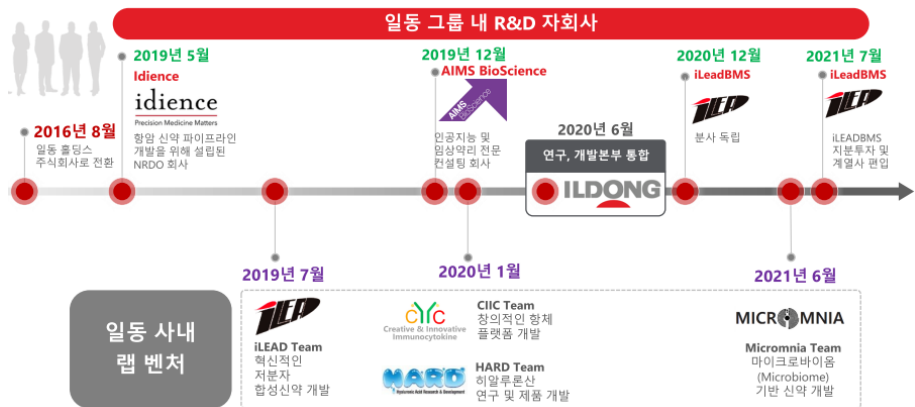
일동 그룹 내 R&D 자회사

2016년 8월
일동 홀딩스 주식회사로 전환

2019년 5월
Idience
idience
Precision Medicine Matters
항암 신약 파이프라인 개발을 위해 설립된 NRDO 회사

2019년 7월

2019년 12월
AIMS BioScience
AIMS BioScience
인공지능 및 임상약리 전문 컨설팅 회사

2020년 1월

2020년 6월
연구, 개발본부 통합
ILDONG

2020년 12월
iLeadBMS
iLEAD
분사 독립

2021년 6월

2021년 7월
iLeadBMS
iLEAD
iLEADBMS 지분투자 및 계열사 편입

일동 사내 랩 벤처

iLEAD
iLEAD Team
혁신적인 저분자 합성신약 개발

CIC
Creative & Innovative Immunocytokine
CIIC Team
창의적인 항체 플랫폼 개발

HARD
Hyaluronic Acid Research & Development
HARD Team
히알루론산 연구 및 제품 개발

MICROMNIA
Micromnia Team
마이크로바이옴 (Microbiome) 기반 신약 개발